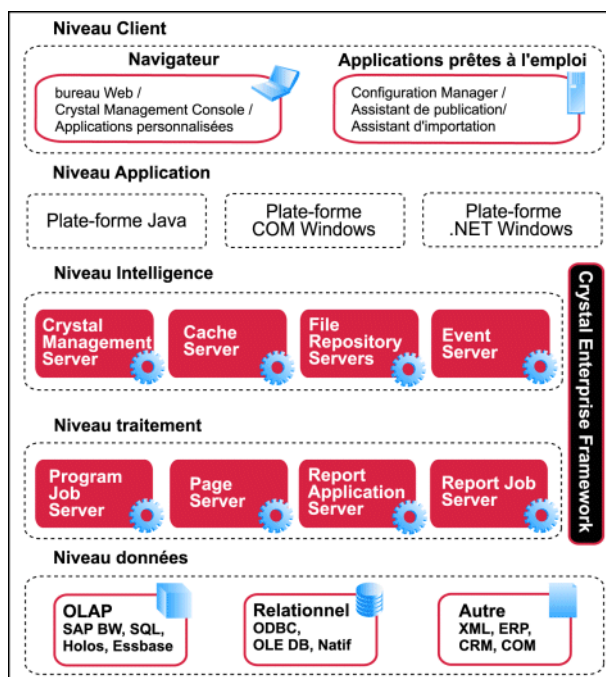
Niveau Client

Navigateur

bureau Web / Crystal Management Console / Applications personnalisées

Applications prêtes à l'emploi

Configuration Manager / Assistant de publication/ Assistant d'importation

Niveau Application

Plate-forme Java

Plate-forme COM Windows

Plate-forme .NET Windows

Niveau Intelligence

Crystal Management Server

Cache Server

File Repository Servers

Event Server

Niveau traitement

Program Job Server

Page Server

Report Application Server

Report Job Server

Crystal Enterprise Framework

Niveau données

OLAP
SAP BW, SQL, Holos, Essbase

Relationnel
ODBC, OLE DB, Natif

Autre
XML, ERP, CRM, COM